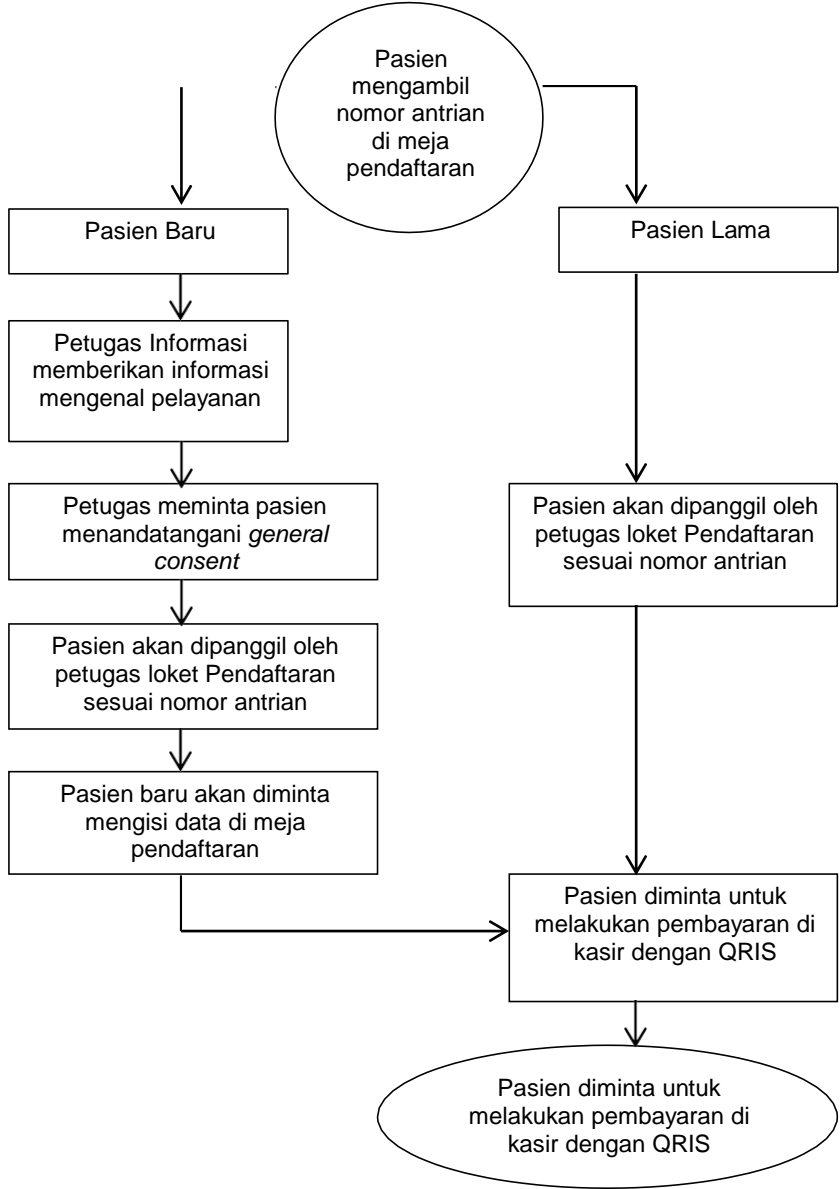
Pasien mengambil nomor antrian di meja pendaftaran

Pasien Baru

Petugas Informasi memberikan informasi mengenal pelayanan

Petugas meminta pasien menandatangani *general consent*

Pasien akan dipanggil oleh petugas loket Pendaftaran sesuai nomor antrian

Pasien baru akan diminta mengisi data di meja pendaftaran

Pasien Lama

Pasien akan dipanggil oleh petugas loket Pendaftaran sesuai nomor antrian

Pasien diminta untuk melakukan pembayaran di kasir dengan QRIS

Pasien diminta untuk melakukan pembayaran di kasir dengan QRIS